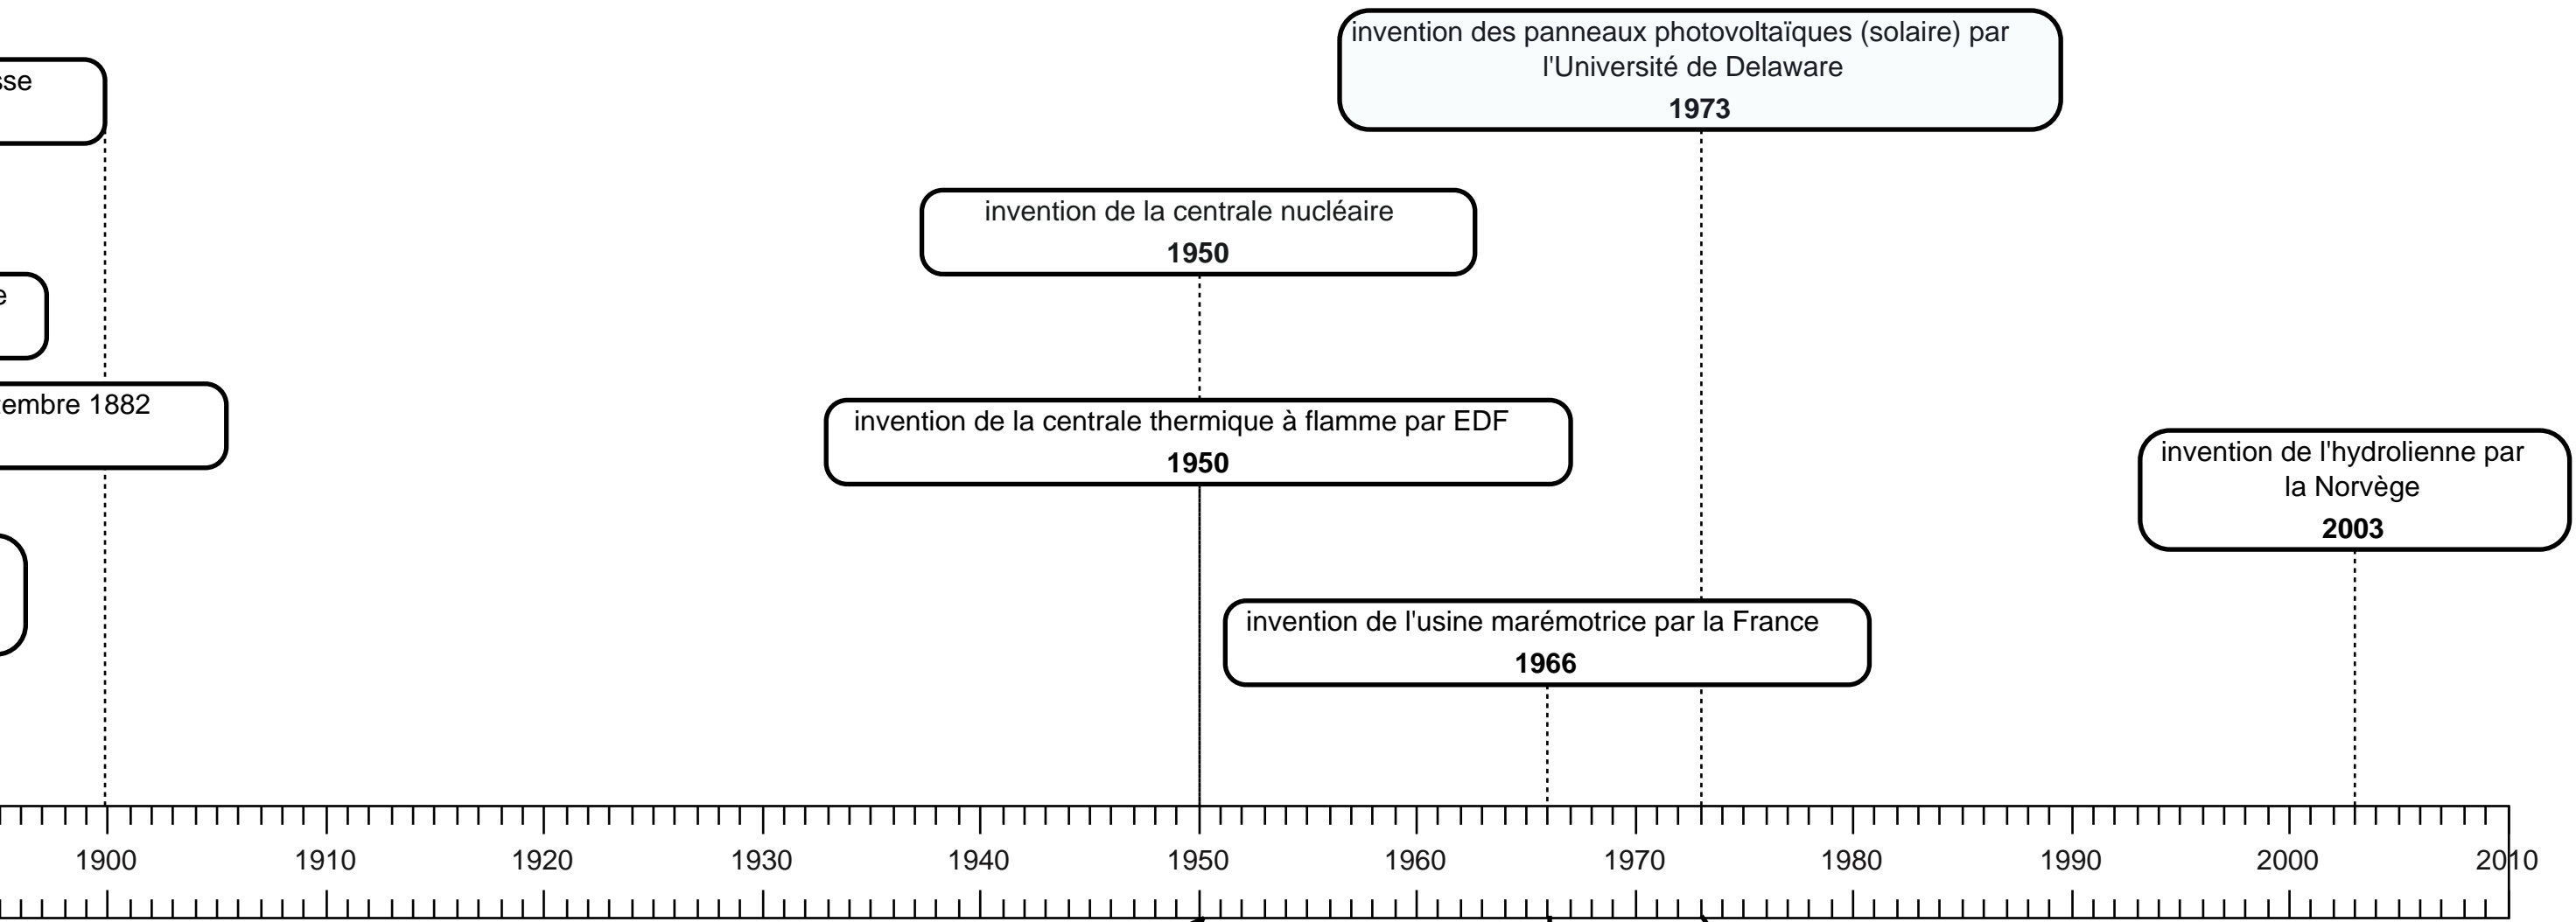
sse

e

embre 1882

invention des panneaux photovoltaïques (solaire) par l'Université de Delaware
**1973**

invention de la centrale nucléaire
**1950**

invention de la centrale thermique à flamme par EDF
**1950**

invention de l'hydrolienne par la Norvège
**2003**

invention de l'usine marémotrice par la France
**1966**

1900 1910 1920 1930 1940 1950 1960 1970 1980 1990 2000 2010